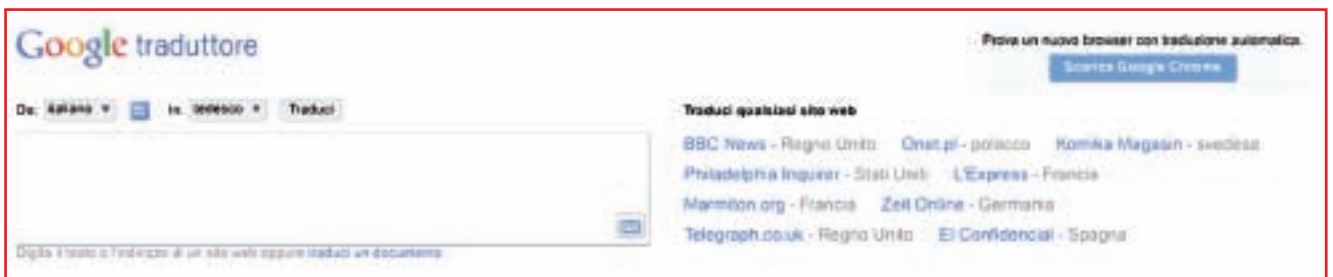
Google traduttore

Prova un nuovo browser con traduzione automatica.
Scarica Google Chrome

Da: italiano ▾ In: tedesco ▾ Traduci

Digita il testo o l'indirizzo di un sito web oppure traduci un documento.

Traduci qualsiasi sito web

BBC News - Regno Unito Onet.pl - polacco Komika Magasin - svedese
Philadelphia Inquirer - Stati Uniti L'Express - Francia
Marmiton.org - Francia Zeit Online - Germania
Telegraph.co.uk - Regno Unito El Confidencial - Spagna